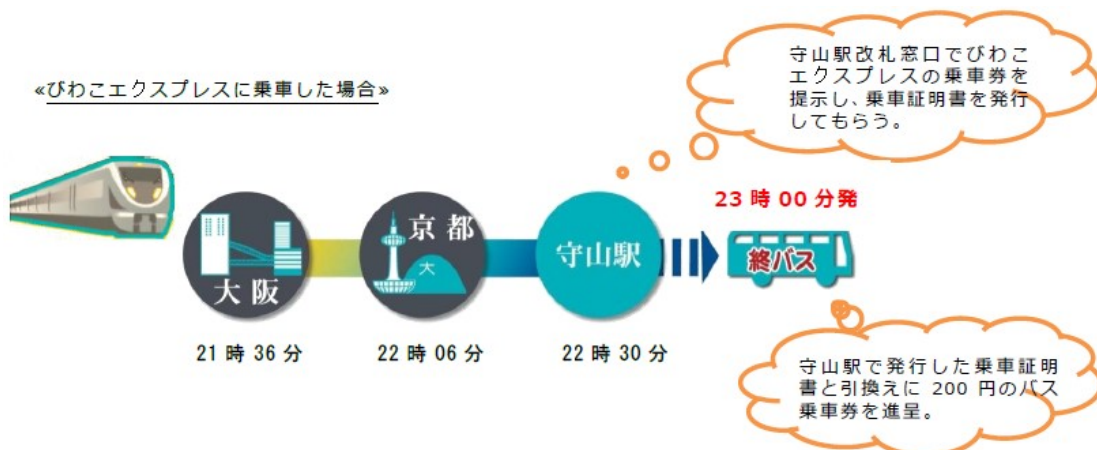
«びわこエクスプレスに乗車した場合»

守山駅改札窓口でびわこエクスプレスの乗車券を提示し、乗車証明書を発行してもらう。

大阪

21 時 36 分

京都

大

22 時 06 分

守山駅

22 時 30 分

23 時 00 分発

終バス

守山駅で発行した乗車証明書と引換えに 200 円のバス乗車券を進呈。